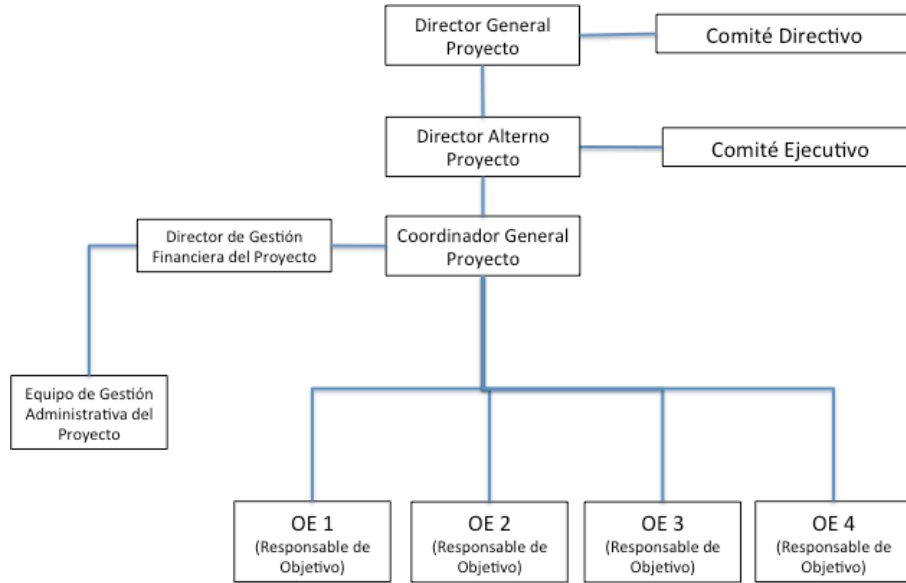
Director General Proyecto

Comité Directivo

Director Alterno Proyecto

Comité Ejecutivo

Director de Gestión Financiera del Proyecto

Coordinador General Proyecto

Equipo de Gestión Administrativa del Proyecto

OE 1 (Responsable de Objetivo)

OE 2 (Responsable de Objetivo)

OE 3 (Responsable de Objetivo)

OE 4 (Responsable de Objetivo)